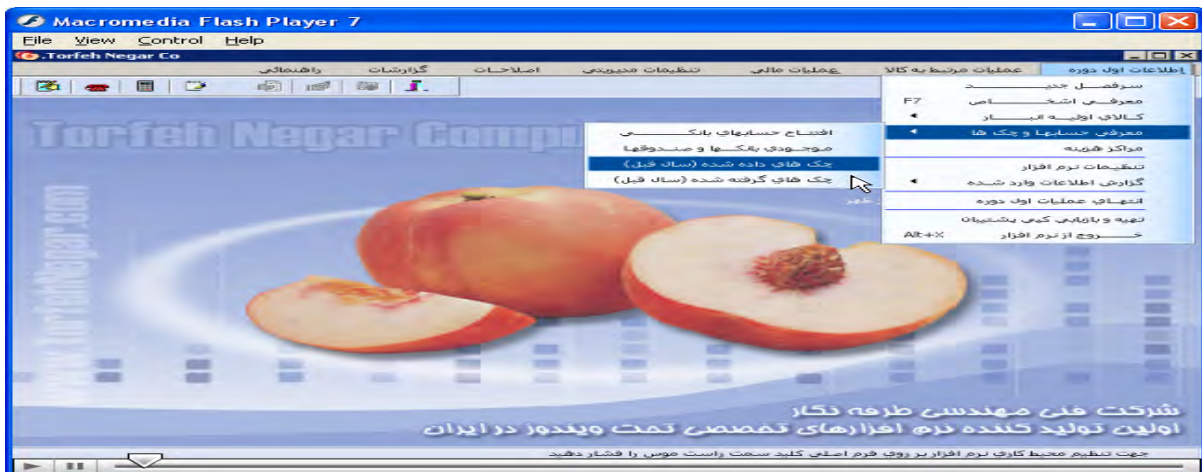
Macromedia Flash Player 7
File View Control Help
.Torfeh Negar Co
اطلاعات اول دوره | عملیات مرتبط به کالا | عملیات مالی | تنظیمات مدیریتی | اصلاحات | گزارشات | راهنمائی

Torfeh Negar Compa

www.torfehnegar.com

سرفصل جدید
معرفی اشخاص F7
کالای اولیه انبار
معرفی حسابها و چک ها
مراکز هزینه
تنظیمات نرم افزار
گزارش اطلاعات وارد شده
انتهای عملیات اول دوره
تهیه و بازیابی کپی پشتیبان
خروج از نرم افزار Alt+X

افتتاح حسابهای بانکی
موجودی بانکها و صندوقها
چک های داده شده (سال قبل)
چک های گرفته شده (سال قبل)

شرکت فنی مهندسی طرفه نگار
اولین تولید کننده نرم افزارهای تخصصی تحت ویندوز در ایران

جهت تنظیم محیط کاری نرم افزار بر روی فرم اصلی کلید سمت راست موس را فشار دهید